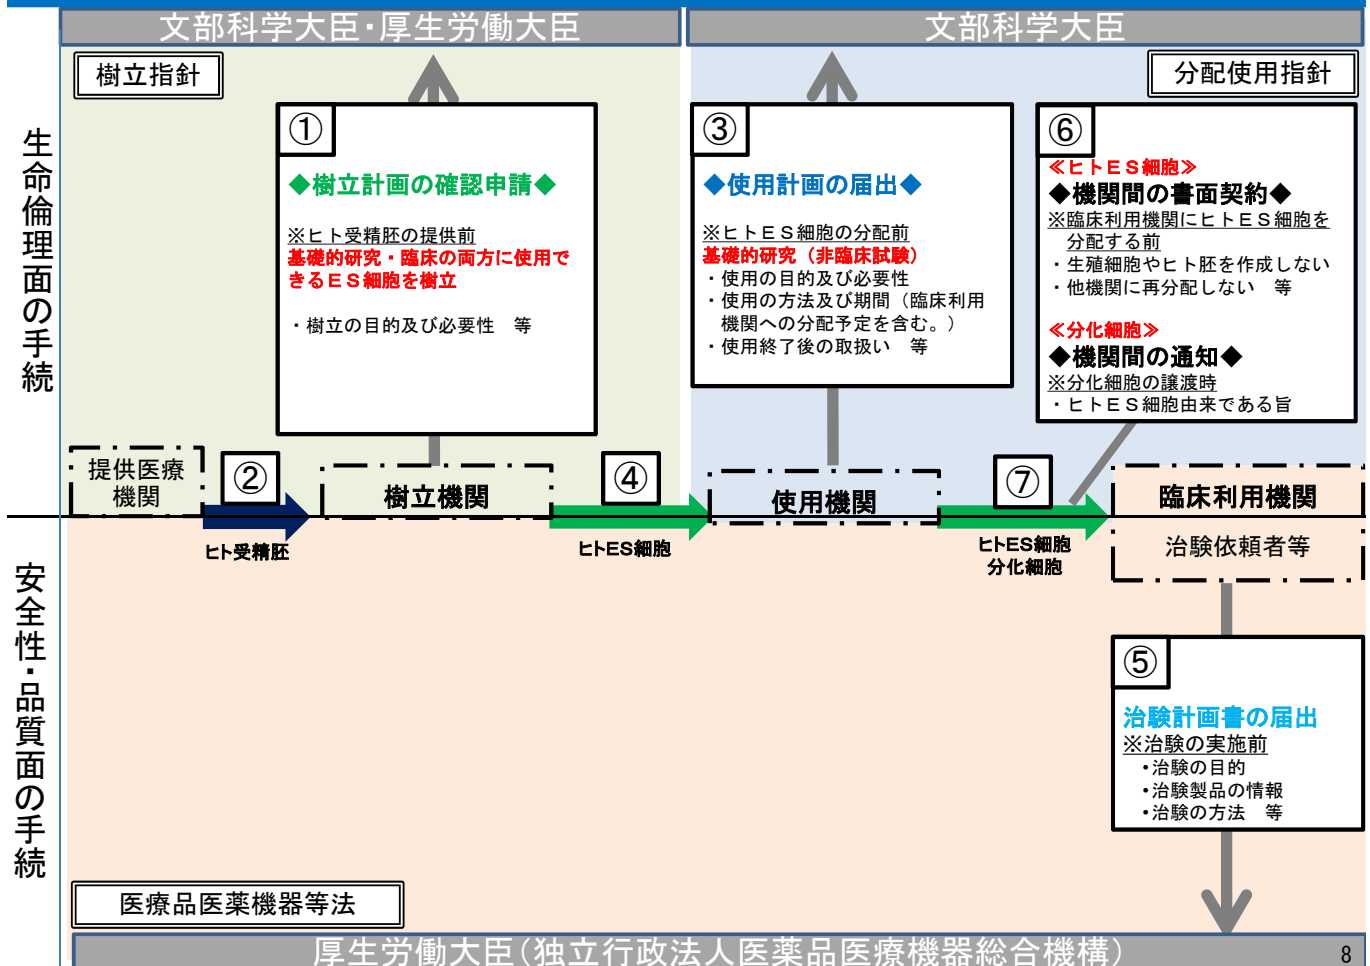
文部科学大臣・厚生労働大臣

文部科学大臣

樹立指針

分配使用指針

生命倫理面の手続

①
◆樹立計画の確認申請◆
※ヒト受精胚の提供前
基礎的研究・臨床の両方に使用できるＥＳ細胞を樹立
・樹立の目的及び必要性　等

③
◆使用計画の届出◆
※ヒトＥＳ細胞の分配前
基礎的研究（非臨床試験）
・使用の目的及び必要性
・使用の方法及び期間（臨床利用機関への分配予定を含む。）
・使用終了後の取扱い　等

⑥
≪ヒトＥＳ細胞≫
◆機関間の書面契約◆
※臨床利用機関にヒトＥＳ細胞を分配する前
・生殖細胞やヒト胚を作成しない
・他機関に再分配しない　等
≪分化細胞≫
◆機関間の通知◆
※分化細胞の譲渡時
・ヒトＥＳ細胞由来である旨

提供医療機関
②
樹立機関
④
使用機関
⑦
臨床利用機関

ヒト受精胚
ヒトES細胞
ヒトES細胞
分化細胞
治験依頼者等

安全性・品質面の手続

⑤
治験計画書の届出
※治験の実施前
・治験の目的
・治験製品の情報
・治験の方法　等

医療品医薬機器等法

厚生労働大臣（独立行政法人医薬品医療機器総合機構）
8